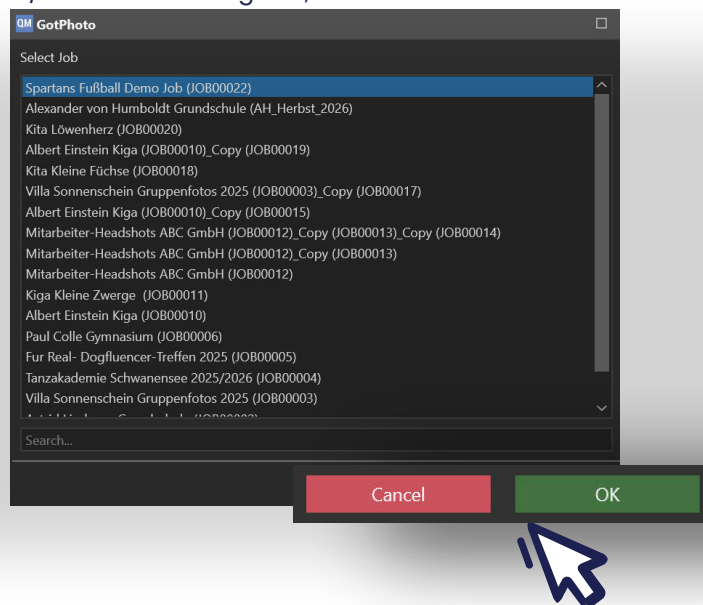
QM GotPhoto

Select Job

Spartans Fußball Demo Job (JOB00022)
Alexander von Humboldt Grundschule (AH_Herbst_2026)
Kita Löwenherz (JOB00020)
Albert Einstein Kiga (JOB00010)_Copy (JOB00019)
Kita Kleine Füchse (JOB00018)
Villa Sonnenschein Gruppenfotos 2025 (JOB00003)_Copy (JOB00017)
Albert Einstein Kiga (JOB00010)_Copy (JOB00015)
Mitarbeiter-Headshots ABC GmbH (JOB00012)_Copy (JOB00013)_Copy (JOB00014)
Mitarbeiter-Headshots ABC GmbH (JOB00012)_Copy (JOB00013)
Mitarbeiter-Headshots ABC GmbH (JOB00012)
Kiga Kleine Zwerge (JOB00011)
Albert Einstein Kiga (JOB00010)
Paul Colle Gymnasium (JOB00006)
Fur Real- Dogfluencer-Treffen 2025 (JOB00005)
Tanzakademie Schwanensee 2025/2026 (JOB00004)
Villa Sonnenschein Gruppenfotos 2025 (JOB00003)
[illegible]

Search...

Cancel
OK